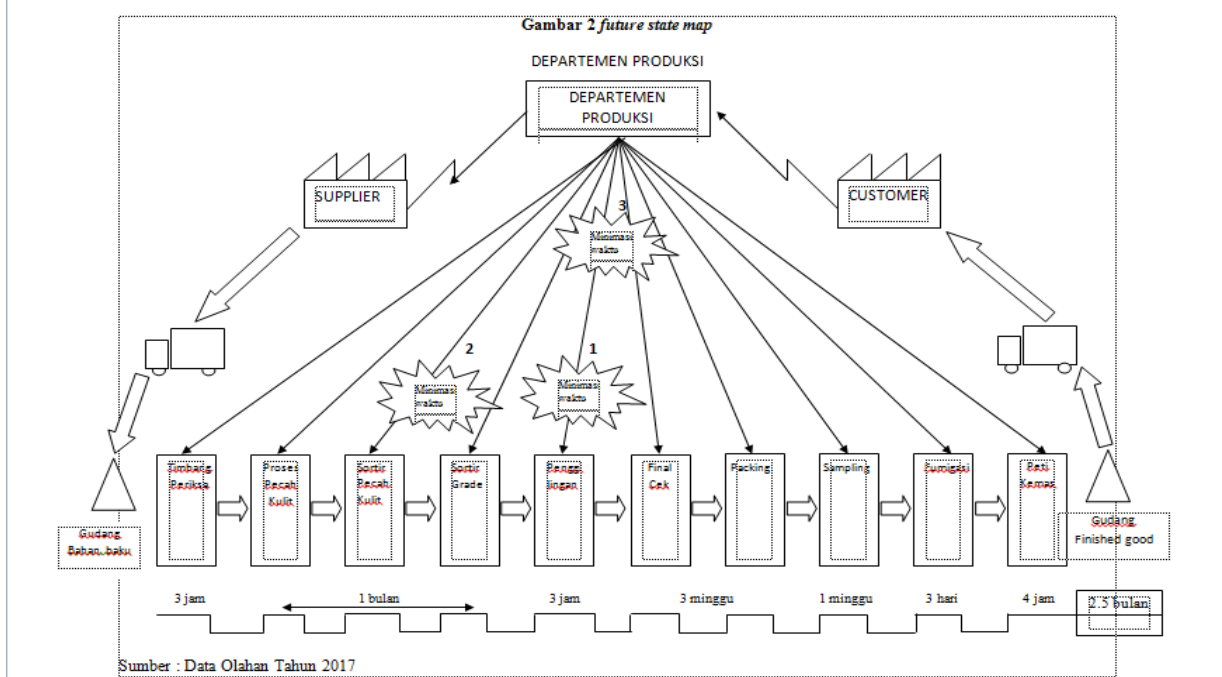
Gambar 2 *future state map*

DEPARTEMEN PRODUKSI

DEPARTEMEN PRODUKSI

SUPPLIER

CUSTOMER

3

Minimasi waktu

2

Minimasi waktu

1

Minimasi waktu

Gudang Bahan baku

Timbang Periksa

Proses Pecah Kulit

Sortir Pecah Kulit

Sortir Grade

Pengeringan

Final Cek

Packing

Sampling

Fumigasi

Peti Kemas

Gudang Finished good

3 jam

1 bulan

3 jam

3 minggu

1 minggu

3 hari

4 jam

2.5 bulan

Sumber : Data Olahan Tahun 2017